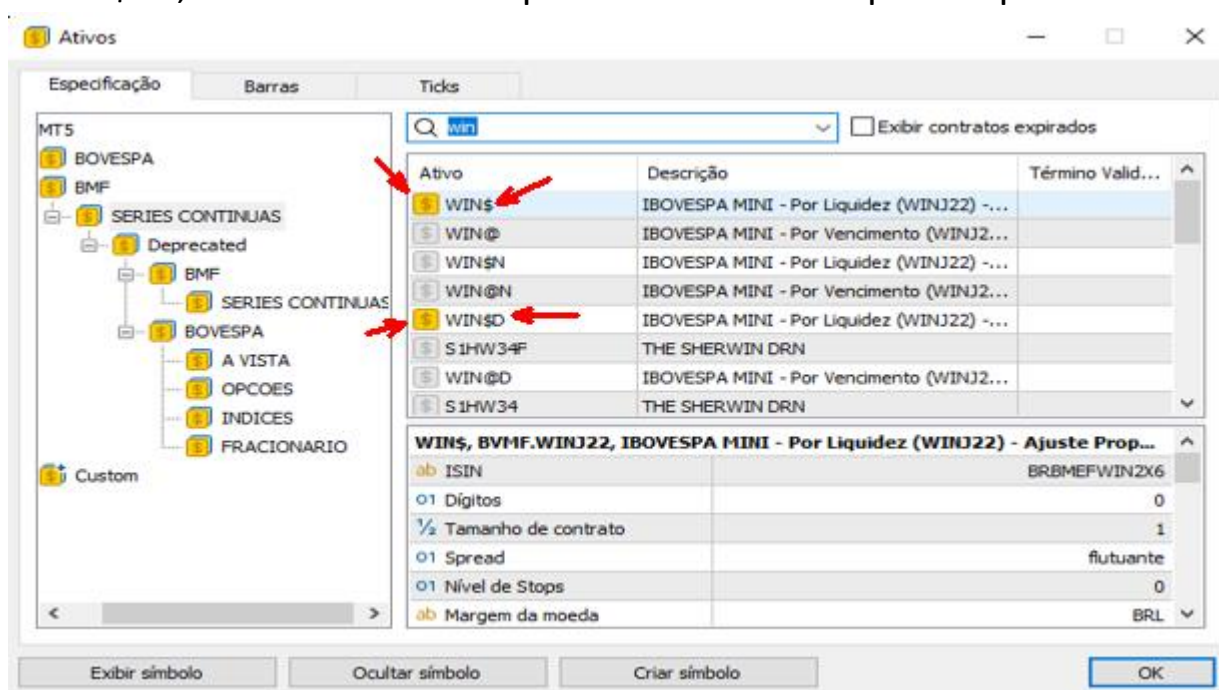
Ativos

Especificação | Barras | Ticks

MT5
BOVESPA
BMF
SERIES CONTINUAS
Deprecated
BMF
SERIES CONTINUAS
BOVESPA
A VISTA
OPCOES
INDICES
FRACIONARIO
Custom

win

Exibir contratos expirados

| Ativo | Descrição | Término Valid... |
|---|---|---|
| WIN$ | IBOVESPA MINI - Por Liquidez (WINJ22) -... | |
| WIN@ | IBOVESPA MINI - Por Vencimento (WINJ2... | |
| WIN$N | IBOVESPA MINI - Por Liquidez (WINJ22) -... | |
| WIN@N | IBOVESPA MINI - Por Vencimento (WINJ2... | |
| WIN$D | IBOVESPA MINI - Por Liquidez (WINJ22) -... | |
| S1HW34F | THE SHERWIN DRN | |
| WIN@D | IBOVESPA MINI - Por Vencimento (WINJ2... | |
| S1HW34 | THE SHERWIN DRN | |

WIN$, BVMF.WINJ22, IBOVESPA MINI - Por Liquidez (WINJ22) - Ajuste Prop...

| | |
|---|---|
| ab ISIN | BRBMEFWIN2X6 |
| 01 Dígitos | 0 |
| ½ Tamanho de contrato | 1 |
| 01 Spread | flutuante |
| 01 Nível de Stops | 0 |
| ab Margem da moeda | BRL |

Exibir símbolo | Ocultar símbolo | Criar símbolo | OK